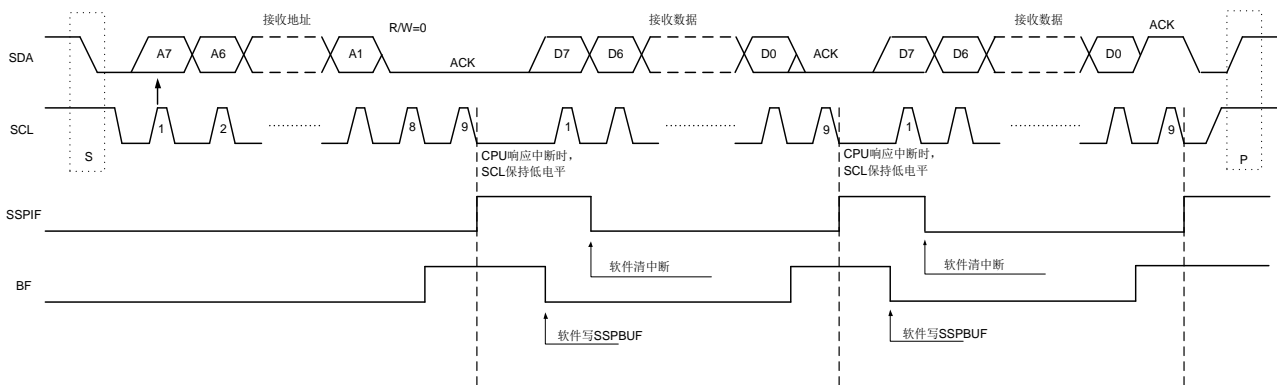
接收地址

R/W=0

接收数据

接收数据

ACK

SDA

A7

A6

A1

ACK

D7

D6

D0

ACK

D7

D6

D0

SCL

1

2

8

9

1

9

1

9

S

P

CPU响应中断时，
SCL保持低电平

CPU响应中断时，
SCL保持低电平

SSPIF

软件清中断

软件清中断

BF

软件写SSPBUF

软件写SSPBUF